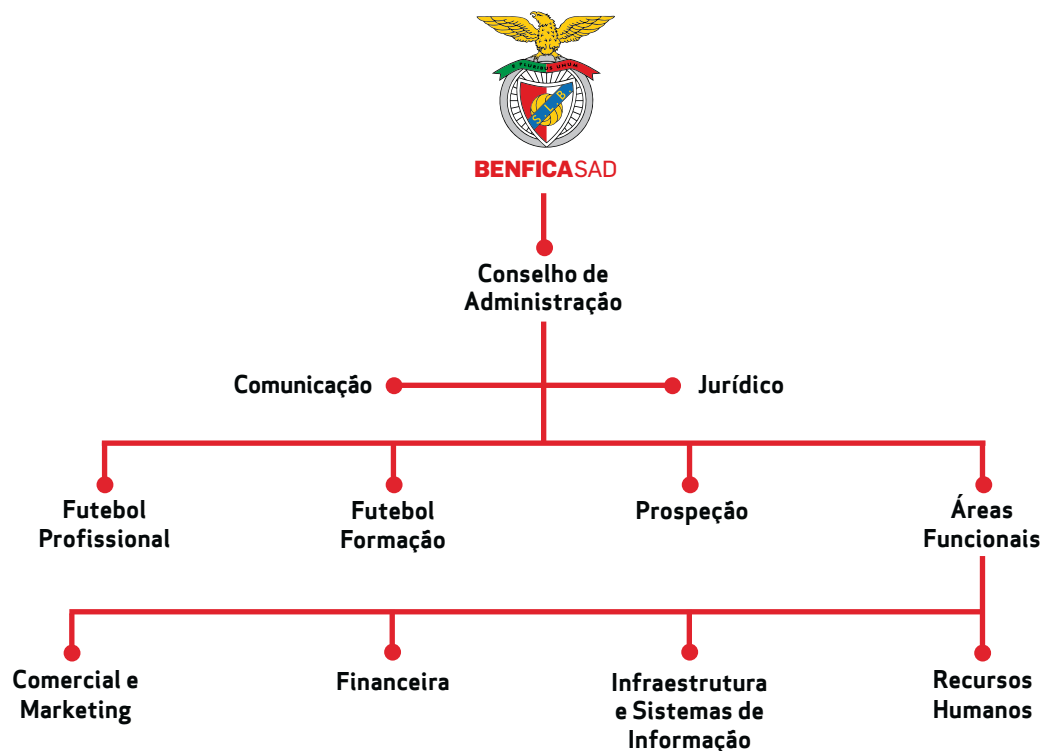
E PLURIBUS UNUM

SLB

BENFICASAD

Conselho de Administração

Comunicação

Jurídico

Futebol Profissional

Futebol Formação

Prospeção

Áreas Funcionais

Comercial e Marketing

Financeira

Infraestrutura e Sistemas de Informação

Recursos Humanos